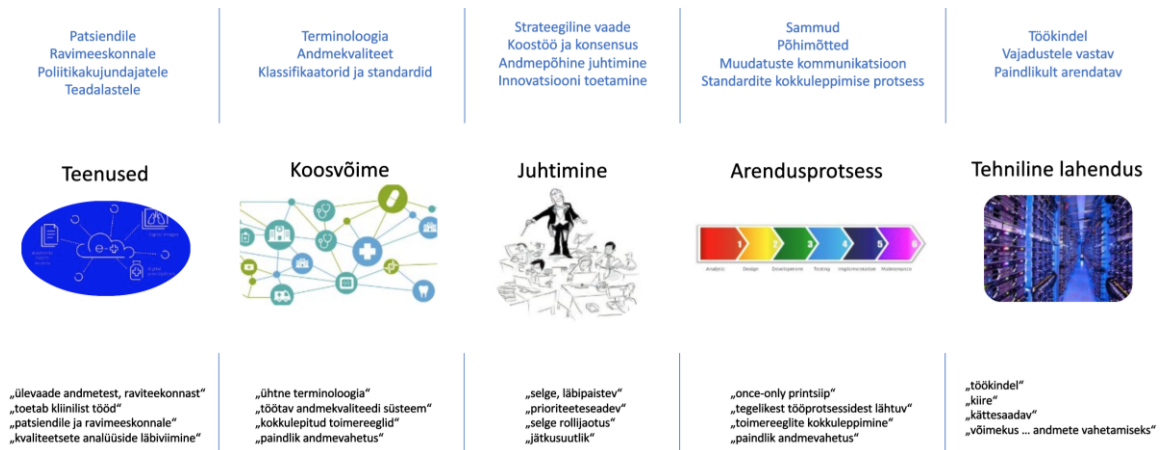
Patsiendile
Ravimeeskonnale
Poliitikakujundajatele
Teadalastele

Terminoloogia
Andmekvaliteet
Klassifikaatorid ja standardid

Strateegiline vaade
Koostöö ja konsensus
Andmepõhine juhtimine
Innovatsiooni toetamine

Sammud
Põhimõtted
Muudatuste kommunikatsioon
Standardite kokkuleppimise protsess

Töökindel
Vajadustele vastav
Paindlikult arendatav

Teenused

Koosvõime

Juhtimine

Arendusprotsess

Tehniline lahendus

1 2 3 4 5 6
Analysis Design Development Testing Implementation Maintenance

„ülevaade andmetest, raviteekonnast"
„toetab kliinilist tööd"
„patsiendile ja ravimeeskonnale"
„kvaliteetsete analüüside läbiviimine"

„ühtne terminoloogia"
„töötav andmekvaliteedi süsteem"
„kokkulepitud toimereeglid"
„paindlik andmevahetus"

„selge, läbipaistev"
„prioriteeteseadev"
„selge rollijaotus"
„jätkusuutlik"

„once-only printsiip"
„tegelikest tööprotsessidest lähtuv"
„toimereeglite kokkuleppimine"
„paindlik andmevahetus"

„töökindel"
„kiire"
„kättesaadav"
„võimekus ... andmete vahetamiseks"